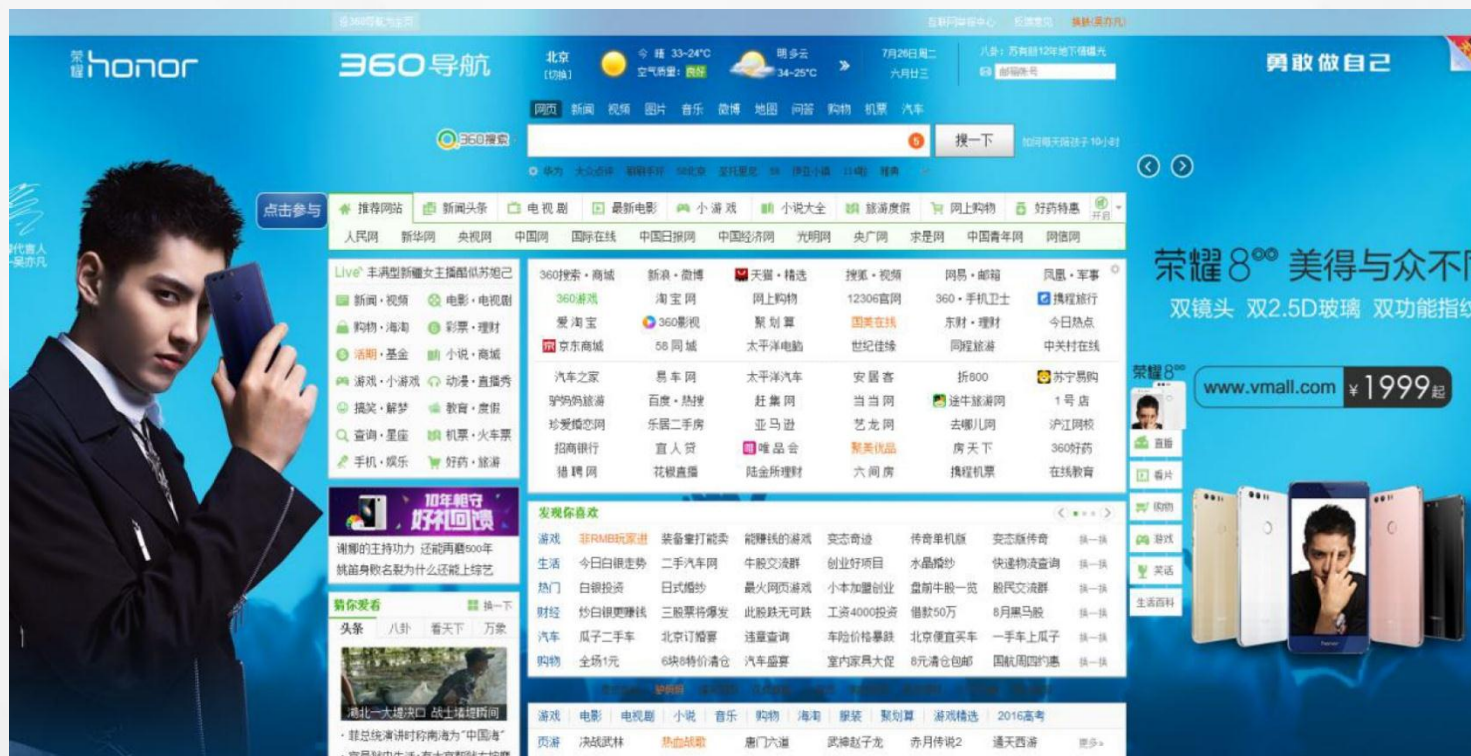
设360导航为主页 | 互联网举报中心 | 反馈意见 | 换肤(吴亦凡)

荣耀 honor

360导航

北京 [切换] | 今 晴 33~24°C 空气质量: 良好 | 明 多云 34~25°C | 7月26日 周二 六月廿三 | 八卦: 苏有朋12年地下情曝光 | 邮箱账号

勇敢做自己

网页 新闻 视频 图片 音乐 微博 地图 问答 购物 机票 汽车

360搜索

搜一下

如何每天陪孩子10小时

点击参与

推荐网站 | 新闻头条 | 电视剧 | 最新电影 | 小游戏 | 小说大全 | 旅游度假 | 网上购物 | 好药特惠 | 开启

人民网 新华网 央视网 中国网 国际在线 中国日报网 中国经济网 光明网 央广网 求是网 中国青年网 网信网

荣耀8 美得与众不同
双镜头 双2.5D玻璃 双功能指纹

Live 丰满型新疆女主播酷似苏妲己

新闻·视频 | 电影·电视剧
购物·海淘 | 彩票·理财
活期·基金 | 小说·商城
游戏·小游戏 | 动漫·直播秀
搞笑·解梦 | 教育·度假
查询·星座 | 机票·火车票
手机·娱乐 | 好药·旅游

| | | | | | |
|---|---|---|---|---|---|
| 360搜索·商城 | 新浪·微博 | 天猫·精选 | 搜狐·视频 | 网易·邮箱 | 凤凰·军事 |
| 360游戏 | 淘宝网 | 网上购物 | 12306官网 | 360·手机卫士 | 携程旅行 |
| 爱淘宝 | 360影视 | 聚划算 | 国美在线 | 东财·理财 | 今日热点 |
| 京东商城 | 58同城 | 太平洋电脑 | 世纪佳缘 | 同程旅游 | 中关村在线 |
| 汽车之家 | 易车网 | 太平洋汽车 | 安居客 | 折800 | 苏宁易购 |
| 驴妈妈旅游 | 百度·热搜 | 赶集网 | 当当网 | 途牛旅游网 | 1号店 |
| 珍爱婚恋网 | 乐居二手房 | 亚马逊 | 艺龙网 | 去哪儿网 | 沪江网校 |
| 招商银行 | 宜人贷 | 唯品会 | 聚美优品 | 房天下 | 360好药 |
| 猎聘网 | 花椒直播 | 陆金所理财 | 六间房 | 携程机票 | 在线教育 |

荣耀8 www.vmall.com ¥1999起

直播 | 看片 | 购物 | 游戏 | 笑话 | 生活百科

10年相守 好礼回馈

谢娜的主持功力 还能再赚500年
姚晨身败名裂为什么还能上综艺

发现你喜欢

| | | | | | | | |
|---|---|---|---|---|---|---|---|
| 游戏 | 菲RMB玩家进 | 装备拿打能卖 | 能赚钱的游戏 | 变态奇迹 | 传奇单机版 | 变态版传奇 | 换一换 |
| 生活 | 今日白银走势 | 二手汽车网 | 牛股交流群 | 创业好项目 | 水晶婚纱 | 快递物流查询 | 换一换 |
| 热门 | 白银投资 | 日式婚纱 | 最火网页游戏 | 小本加盟创业 | 盘前牛股一览 | 股民交流群 | 换一换 |
| 财经 | 炒白银更赚钱 | 三股票将爆发 | 此股跌无可跌 | 工资4000投资 | 借款50万 | 8月黑马股 | 换一换 |
| 汽车 | 瓜子二手车 | 北京订婚宴 | 违章查询 | 车险价格暴跌 | 北京便宜买车 | 一手车上瓜子 | 换一换 |
| 购物 | 全场1元 | 6块8特价清仓 | 汽车盛宴 | 室内家具大促 | 8元清仓包邮 | 国航周四约惠 | 换一换 |

猜你爱看 | 换一下
头条 | 八卦 | 看天下 | 万象

湖北一大堤决口 战士堵堤瞬间

菲总统演讲时称南海为"中国海"

游戏 | 电影 | 电视剧 | 小说 | 音乐 | 购物 | 海淘 | 服装 | 聚划算 | 游戏精选 | 2016高考

页游 | 决战武林 | 热血战歌 | 唐门六道 | 武神赵子龙 | 赤月传说2 | 通天西游 | 更多